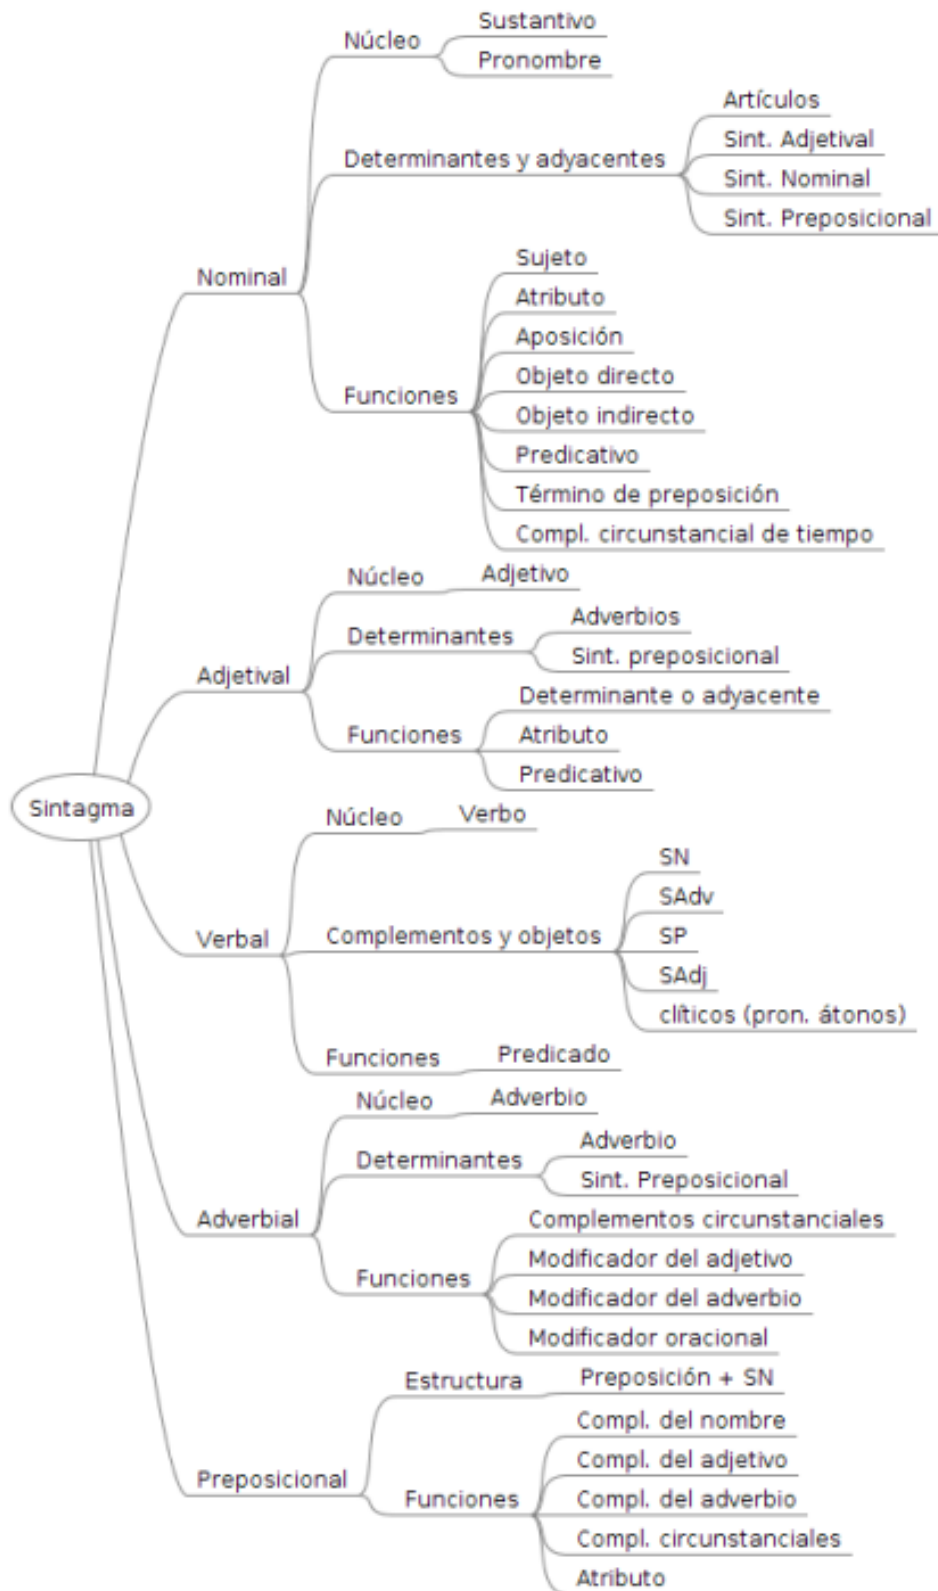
Sintagma

Nominal
Núcleo
Sustantivo
Pronombre
Determinantes y adyacentes
Artículos
Sint. Adjetival
Sint. Nominal
Sint. Preposicional
Funciones
Sujeto
Atributo
Aposición
Objeto directo
Objeto indirecto
Predicativo
Término de preposición
Compl. circunstancial de tiempo

Adjetival
Núcleo
Adjetivo
Determinantes
Adverbios
Sint. preposicional
Funciones
Determinante o adyacente
Atributo
Predicativo

Verbal
Núcleo
Verbo
Complementos y objetos
SN
SAdv
SP
SAdj
clíticos (pron. átonos)
Funciones
Predicado

Adverbial
Núcleo
Adverbio
Determinantes
Adverbio
Sint. Preposicional
Funciones
Complementos circunstanciales
Modificador del adjetivo
Modificador del adverbio
Modificador oracional

Preposicional
Estructura
Preposición + SN
Funciones
Compl. del nombre
Compl. del adjetivo
Compl. del adverbio
Compl. circunstanciales
Atributo